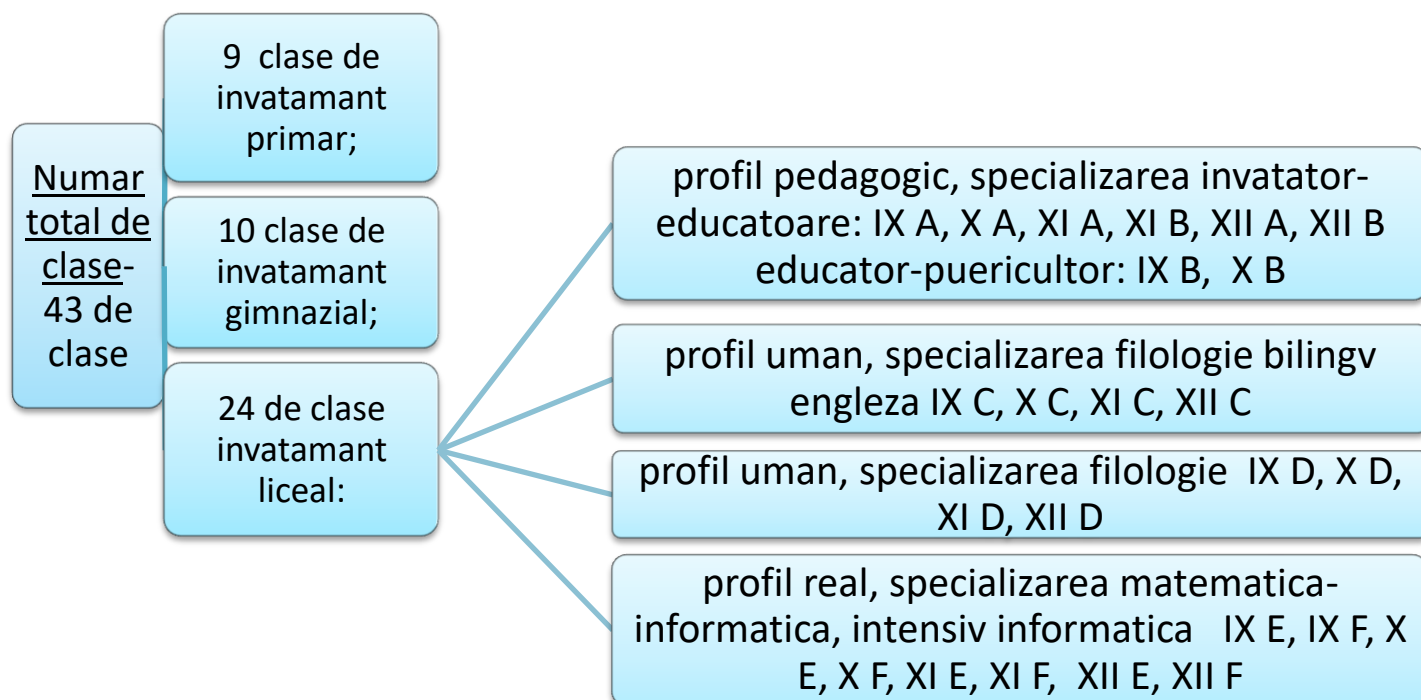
Numar total de clase- 43 de clase

9 clase de invatamant primar;

10 clase de invatamant gimnazial;

24 de clase invatamant liceal:

profil pedagogic, specializarea invatator-educatoare: IX A, X A, XI A, XI B, XII A, XII B educator-puericultor: IX B, X B

profil uman, specializarea filologie bilingv engleza IX C, X C, XI C, XII C

profil uman, specializarea filologie IX D, X D, XI D, XII D

profil real, specializarea matematica-informatica, intensiv informatica IX E, IX F, X E, X F, XI E, XI F, XII E, XII F